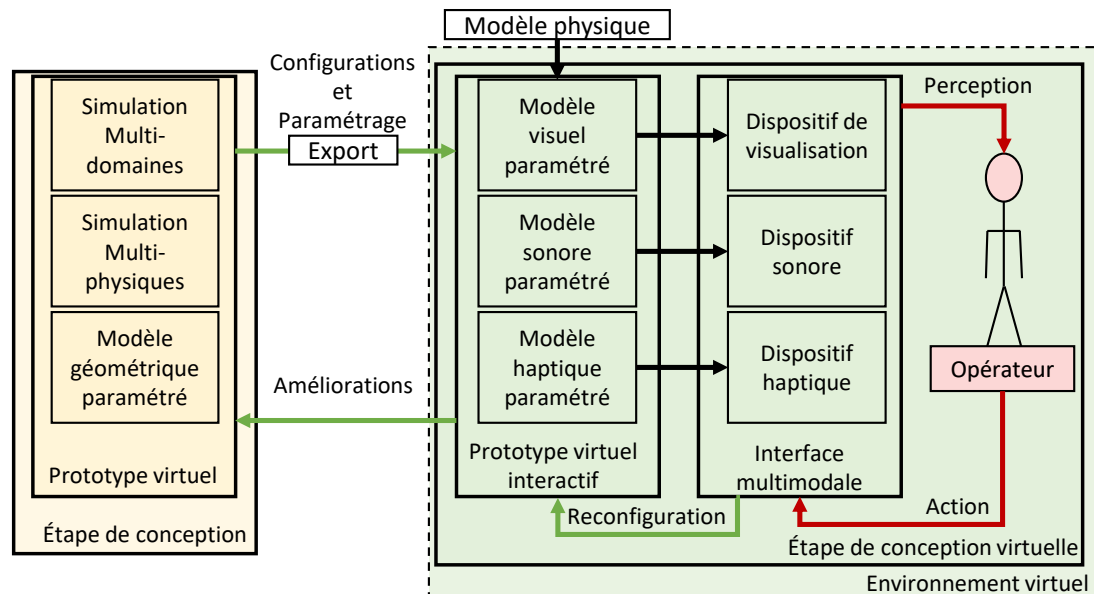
Modèle physique

Simulation Multi-domaines

Simulation Multi-physiques

Modèle géométrique paramétré

Prototype virtuel

Étape de conception

Configurations et Paramétrage

Export

Améliorations

Modèle visuel paramétré

Modèle sonore paramétré

Modèle haptique paramétré

Prototype virtuel interactif

Dispositif de visualisation

Dispositif sonore

Dispositif haptique

Interface multimodale

Perception

Opérateur

Action

Reconfiguration

Étape de conception virtuelle

Environnement virtuel